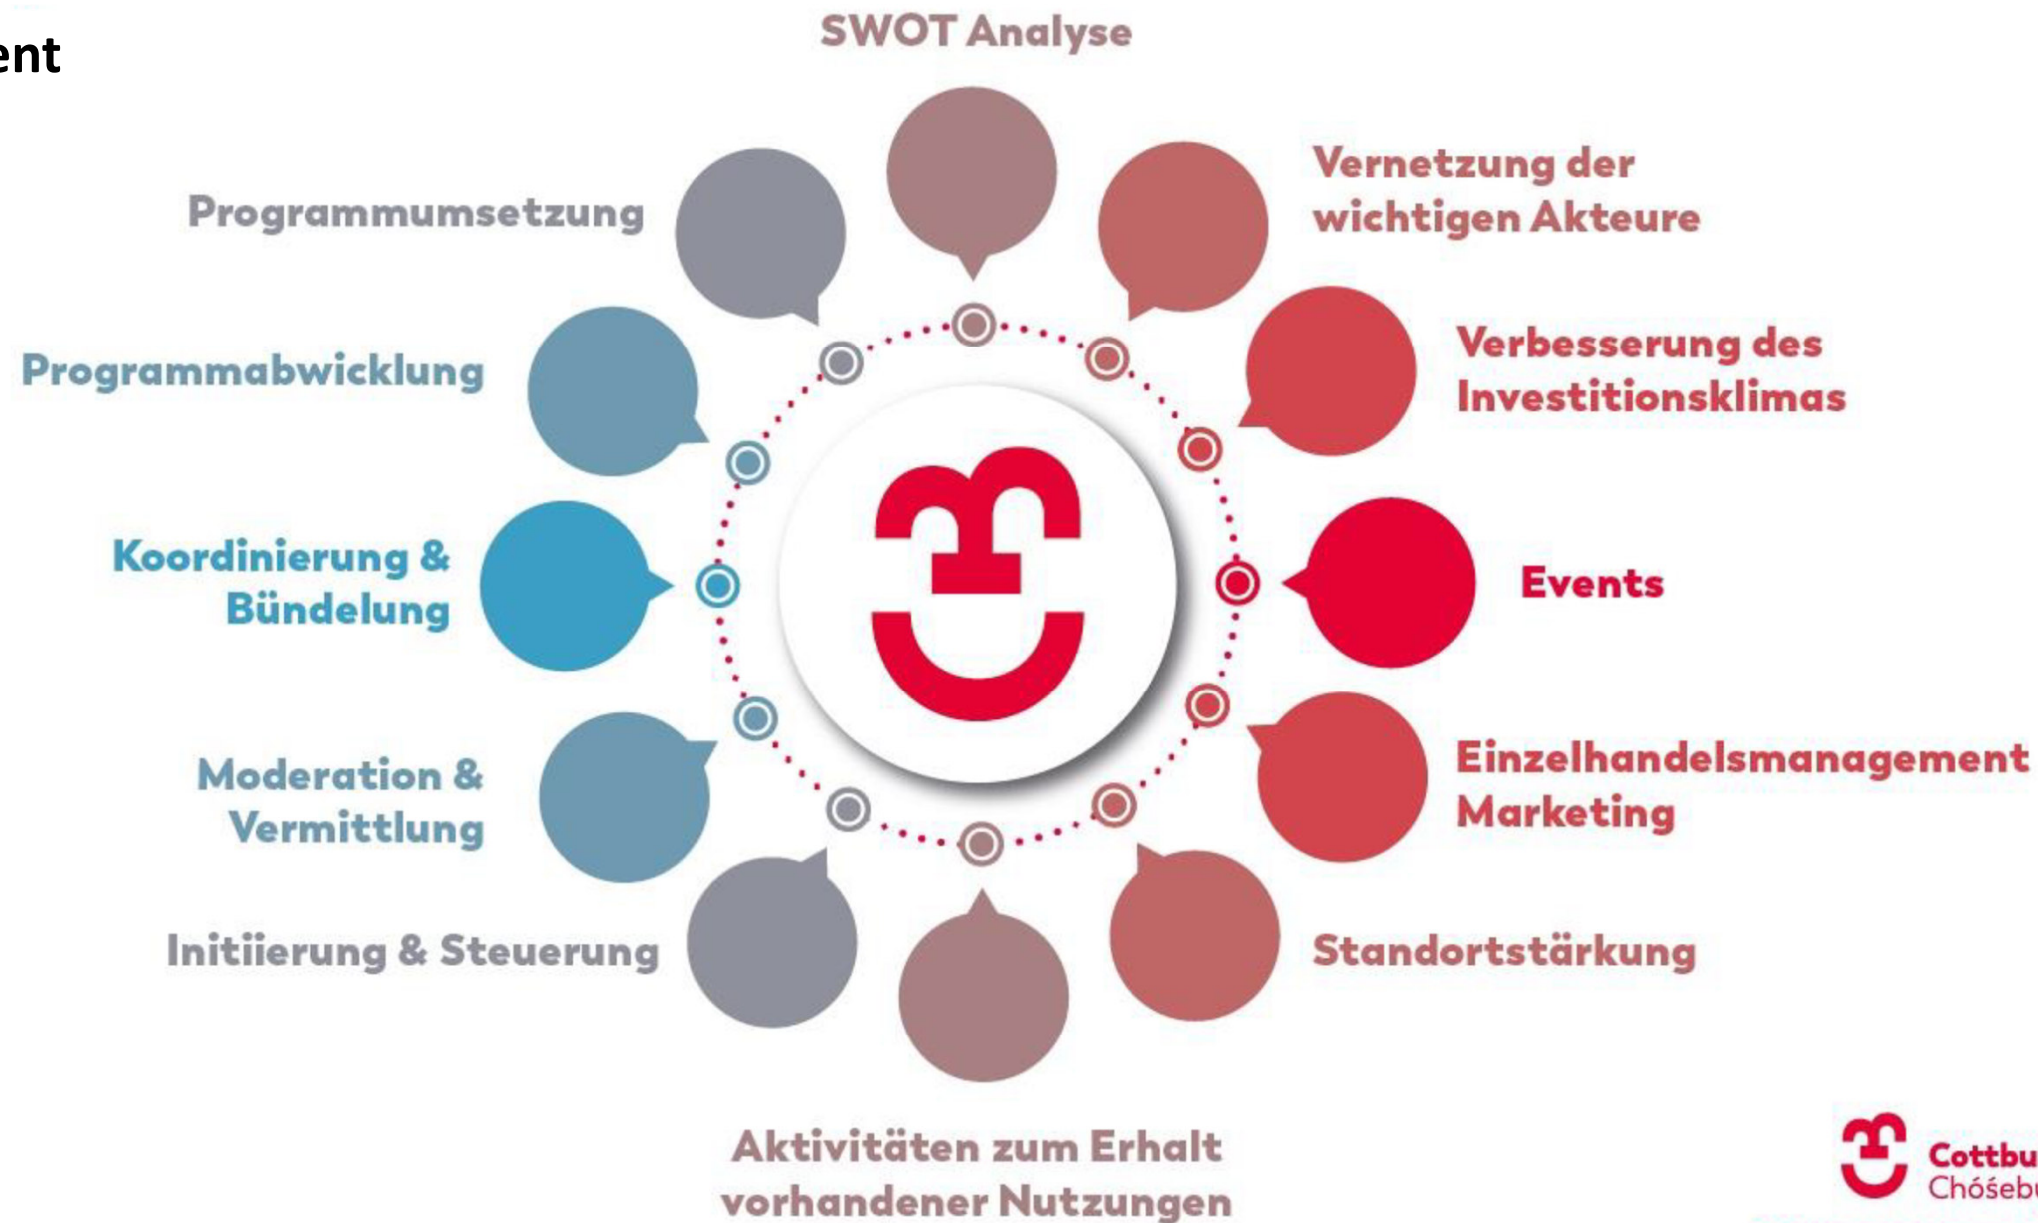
ent

SWOT Analyse

Programmumsetzung

Vernetzung der wichtigen Akteure

Programmabwicklung

Verbesserung des Investitionsklimas

Koordinierung & Bündelung

Events

Moderation & Vermittlung

Einzelhandelsmanagement Marketing

Initiierung & Steuerung

Standortstärkung

Aktivitäten zum Erhalt vorhandener Nutzungen

Cottbu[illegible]
Chóśebu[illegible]